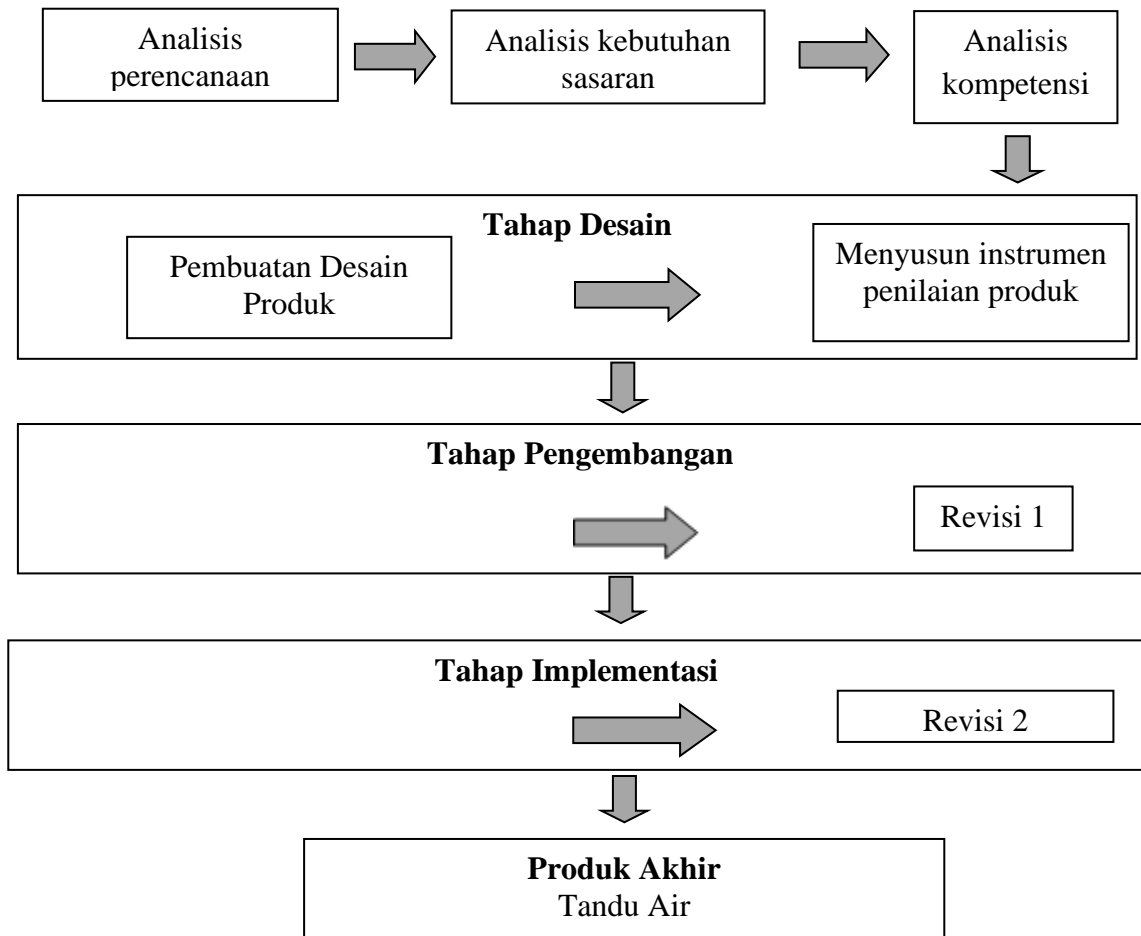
Analisis perencanaan

Analisis kebutuhan sasaran

Analisis kompetensi

**Tahap Desain**

Pembuatan Desain Produk

Menyusun instrumen penilaian produk

**Tahap Pengembangan**

Revisi 1

**Tahap Implementasi**

Revisi 2

**Produk Akhir**
Tandu Air